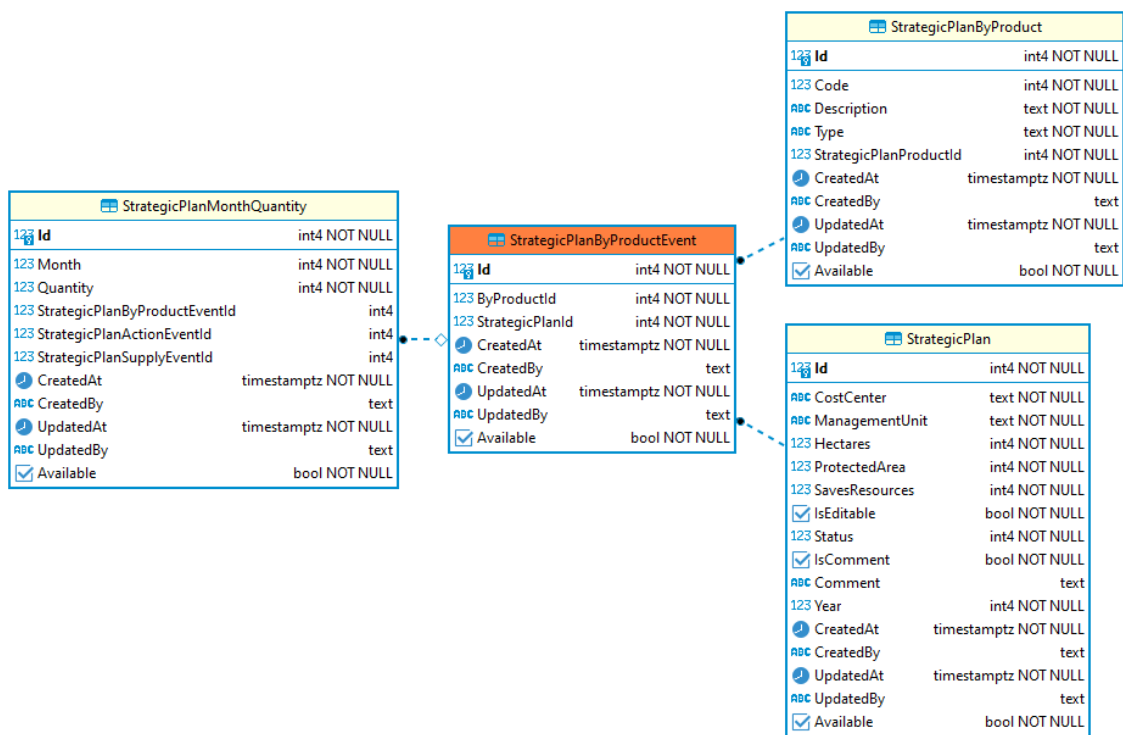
StrategicPlanByProduct

| | |
|---|---|
| 123 Id | int4 NOT NULL |
| 123 Code | int4 NOT NULL |
| ABC Description | text NOT NULL |
| ABC Type | text NOT NULL |
| 123 StrategicPlanProductId | int4 NOT NULL |
| CreatedAt | timestamptz NOT NULL |
| ABC CreatedBy | text |
| UpdatedAt | timestamptz NOT NULL |
| ABC UpdatedBy | text |
| Available | bool NOT NULL |

StrategicPlanMonthQuantity

| | |
|---|---|
| 123 Id | int4 NOT NULL |
| 123 Month | int4 NOT NULL |
| 123 Quantity | int4 NOT NULL |
| 123 StrategicPlanByProductEventId | int4 |
| 123 StrategicPlanActionEventId | int4 |
| 123 StrategicPlanSupplyEventId | int4 |
| CreatedAt | timestamptz NOT NULL |
| ABC CreatedBy | text |
| UpdatedAt | timestamptz NOT NULL |
| ABC UpdatedBy | text |
| Available | bool NOT NULL |

StrategicPlanByProductEvent

| | |
|---|---|
| 123 Id | int4 NOT NULL |
| 123 ByProductId | int4 NOT NULL |
| 123 StrategicPlanId | int4 NOT NULL |
| CreatedAt | timestamptz NOT NULL |
| ABC CreatedBy | text |
| UpdatedAt | timestamptz NOT NULL |
| ABC UpdatedBy | text |
| Available | bool NOT NULL |

StrategicPlan

| | |
|---|---|
| 123 Id | int4 NOT NULL |
| ABC CostCenter | text NOT NULL |
| ABC ManagementUnit | text NOT NULL |
| 123 Hectares | int4 NOT NULL |
| 123 ProtectedArea | int4 NOT NULL |
| 123 SavesResources | int4 NOT NULL |
| IsEditable | bool NOT NULL |
| 123 Status | int4 NOT NULL |
| IsComment | bool NOT NULL |
| ABC Comment | text |
| 123 Year | int4 NOT NULL |
| CreatedAt | timestamptz NOT NULL |
| ABC CreatedBy | text |
| UpdatedAt | timestamptz NOT NULL |
| ABC UpdatedBy | text |
| Available | bool NOT NULL |